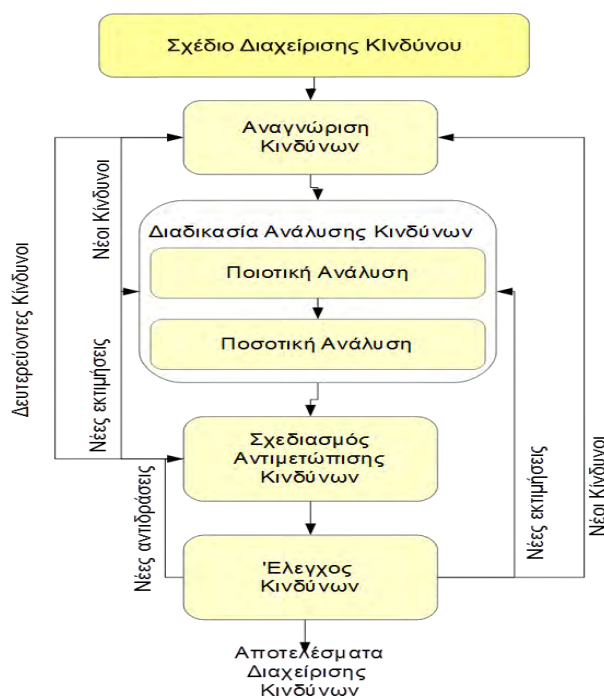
Σχέδιο Διαχείρισης ΚΙνδύνου

Αναγνώριση Κινδύνων

Διαδικασία Ανάλυσης Κινδύνων

Ποιοτική Ανάλυση

Ποσοτική Ανάλυση

Σχεδιασμός Αντιμετώπισης Κινδύνων

Έλεγχος Κινδύνων

Αποτελέσματα Διαχείρισης Κινδύνων

Δευτερεύοντες Κίνδυνοι

Νέοι Κίνδυνοι

Νέες εκτιμήσεις

Νέες αντιδράσεις

Νέες εκτιμήσεις

Νέοι Κίνδυνοι